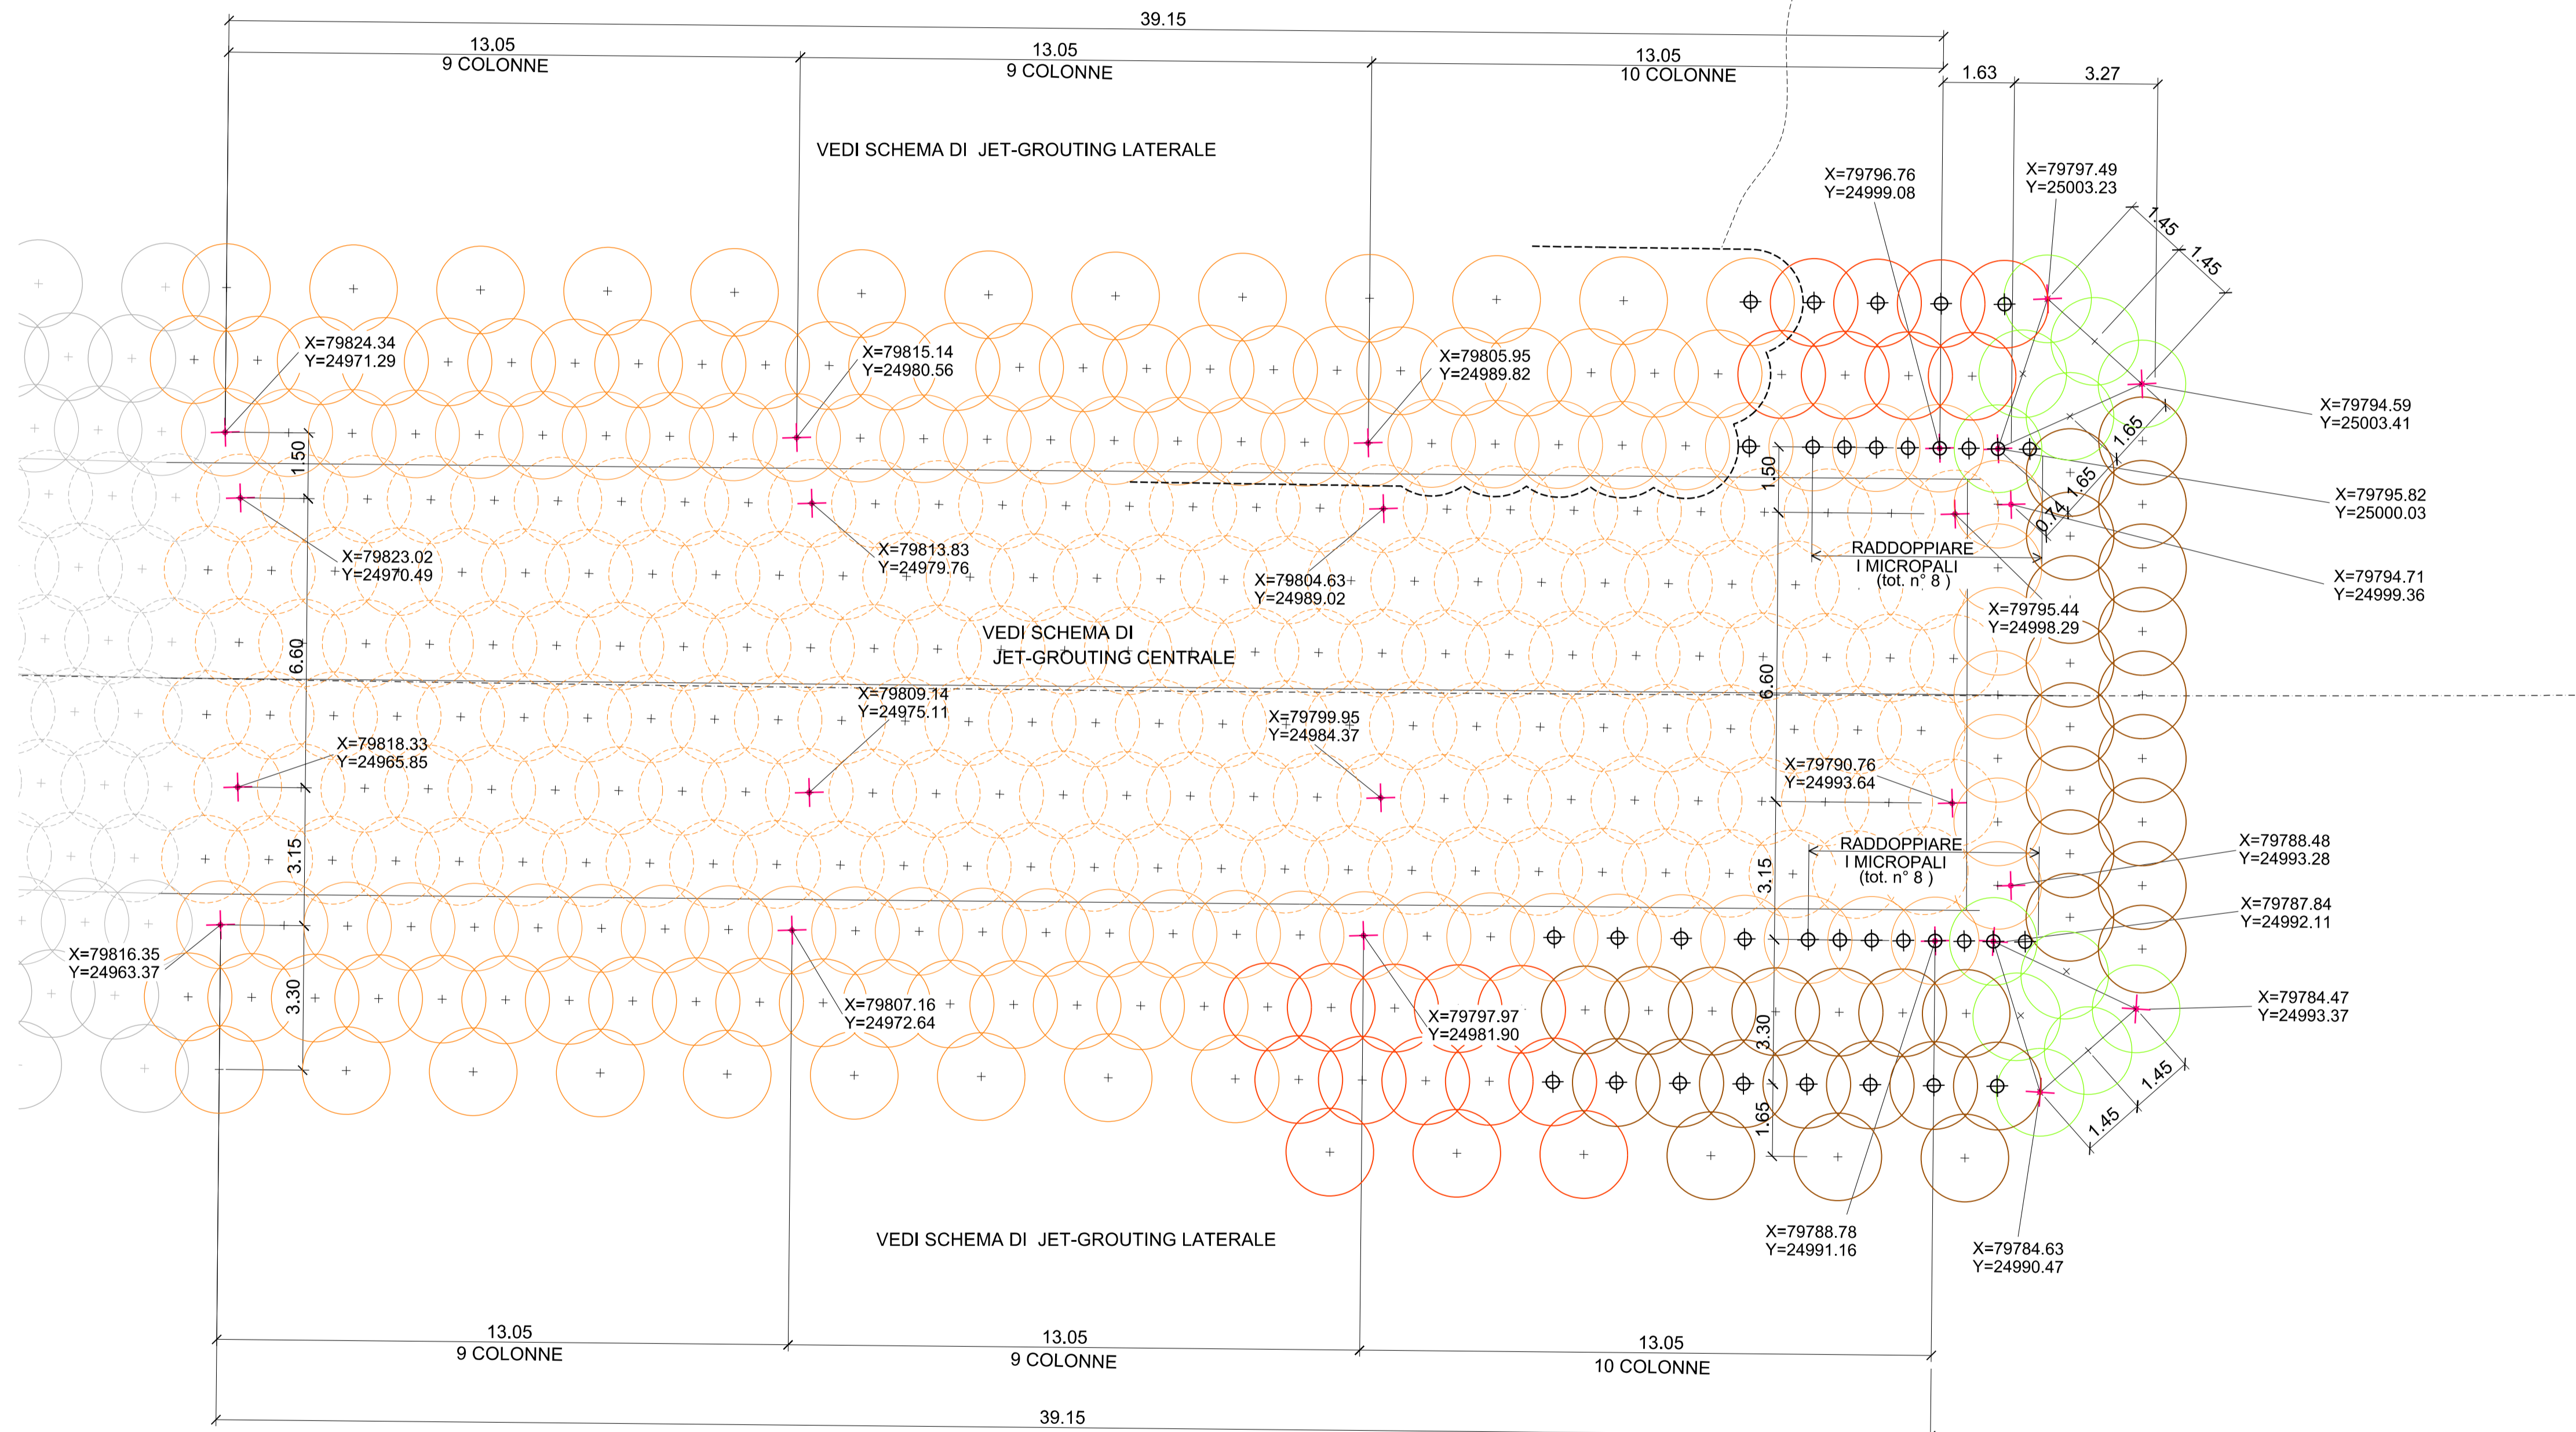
39.15

13.05
9 COLONNE

13.05
9 COLONNE

13.05
10 COLONNE

1.63

3.27

VEDI SCHEMA DI JET-GROUTING LATERALE

X=79796.76
Y=24999.08

X=79797.49
Y=25003.23

1.45

1.45

X=79824.34
Y=24971.29

X=79815.14
Y=24980.56

X=79805.95
Y=24989.82

X=79794.59
Y=25003.41

1.65

1.50

1.50

1.65

X=79795.82
Y=25000.03

0.74

X=79823.02
Y=24970.49

X=79813.83
Y=24979.76

X=79804.63
Y=24989.02

RADDOPPIARE
I MICROPALI
(tot. n° 8 )

X=79794.71
Y=24999.36

X=79795.44
Y=24998.29

VEDI SCHEMA DI
JET-GROUTING CENTRALE

6.60

6.60

X=79809.14
Y=24975.11

X=79799.95
Y=24984.37

X=79818.33
Y=24965.85

X=79790.76
Y=24993.64

RADDOPPIARE
I MICROPALI
(tot. n° 8 )

3.15

3.15

X=79788.48
Y=24993.28

X=79787.84
Y=24992.11

X=79816.35
Y=24963.37

X=79807.16
Y=24972.64

X=79797.97
Y=24981.90

3.30

3.30

X=79784.47
Y=24993.37

1.45

1.45

1.65

X=79788.78
Y=24991.16

X=79784.63
Y=24990.47

VEDI SCHEMA DI JET-GROUTING LATERALE

13.05
9 COLONNE

13.05
9 COLONNE

13.05
10 COLONNE

39.15